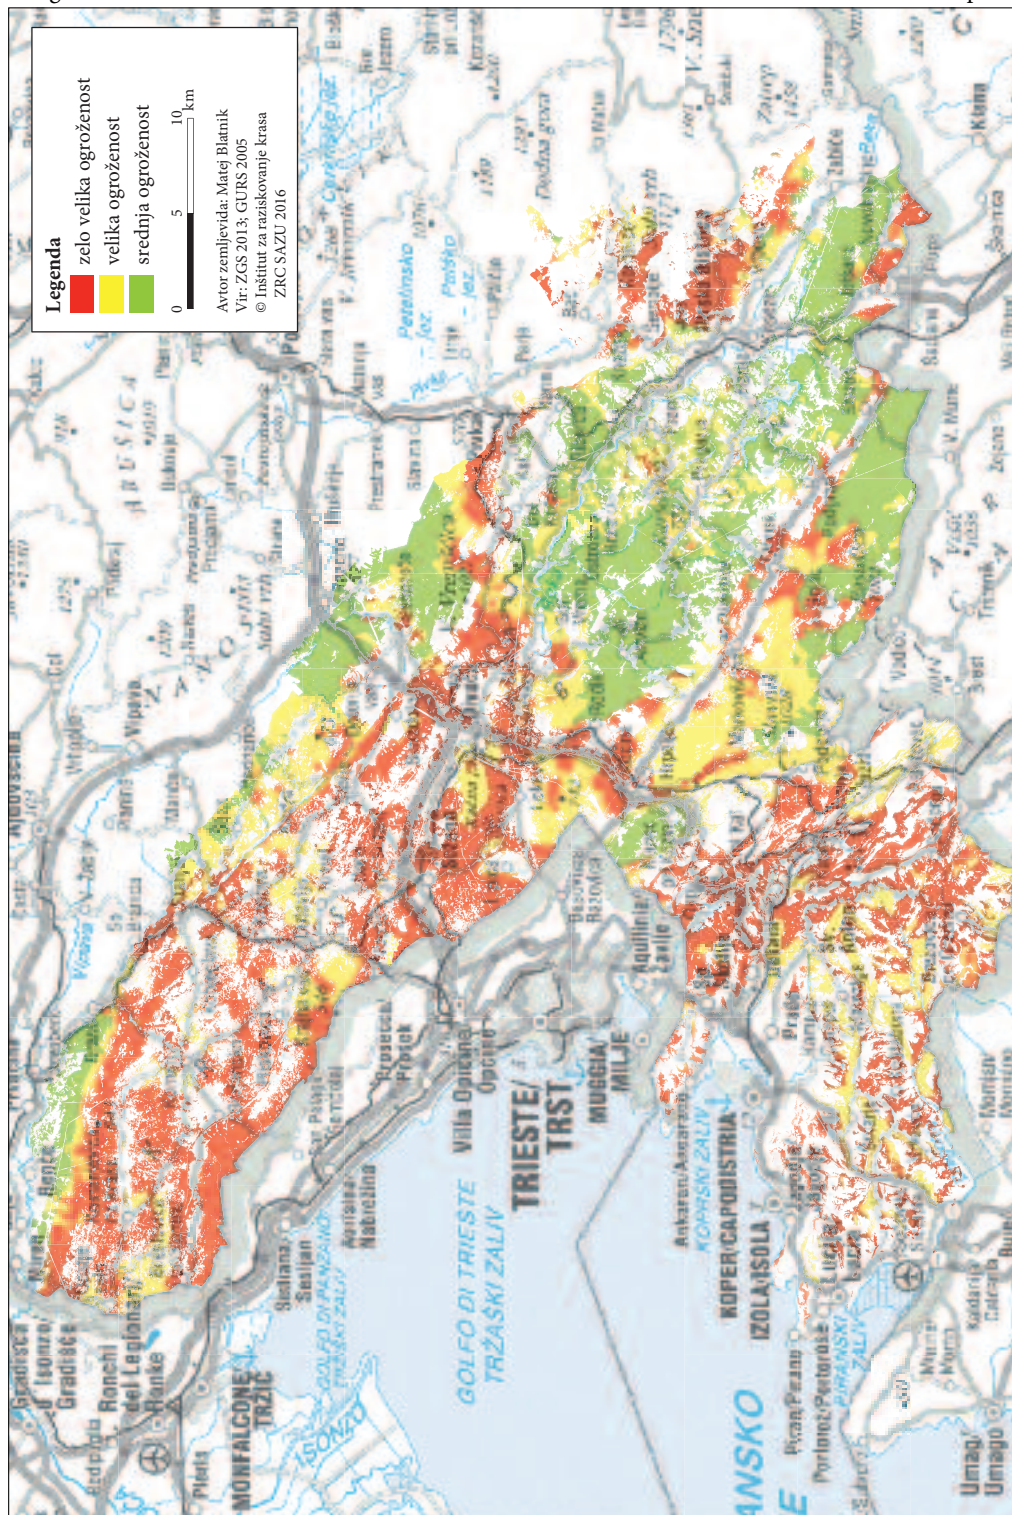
Legenda
zelo velika ogroženost
velika ogroženost
srednja ogroženost
0 5 10 km

Avtor zemljevida: Matej Blatnik
Vir: ZGS 2013; GURS 2005
© Inštitut za raziskovanje krasa ZRC SAZU 2016

GOLFO DI TRIESTE
TRŽAŠKI ZALIV
TRIESTE/TRST
MUGGIA/MILJE
KOPER/CAPODISTRIA
IZOLA/ISOLA
MONFALCONE/TRŽIČ
Ronchi dei Legionari/Ronke
Gradisca d'Isonzo/Gradišče
Sistiana/Sesljan
Aurisina/Nabrežina
Prosecco/Prosek
Villa Opicina/Opčine
Basovizza/Bazovica
Aquilinia/Žavlje
Piran/Pirano
Portorož/Portorose
Lucija
Umag/Umago
Sečovlje
Pivka
Vipava
Ajdovščina
Divača
Sežana
Postojna
Petelinjsko jez.
Palško jez.
Dolenja vas
Prestranek
Senožeče
Vremščica
Slavnik
Podgrad
Kozina
Hrpelje
Dekani
Ilirska Bistrica
Knežak
Zagorje
Juršče
Snežnik
Šembije
Ankaran/Ancarano
KOPRSKI ZALIV
PIRANSKI ZALIV
ISONZO
SOČA
GOLFO DI PANZANO
TRŽIŠKI ZALIV
Vodice
Podpeč
Vrhpolje
Štanjel
Komen
Dutovlje
Tomaj
Lokev
Vipavski Križ
Rihemberk
Branik
Brestovica
Renče
Miren
Dol
Nanos
Podnanos
Razdrto
Vrabče
Reka
Škocjan
Famlje
Rodik
Materija
Rakitovec
Podgorje
Sočerga
Šmarje
Marezige
Pomjan
Padna
Sv. Peter
Dragonja
Korte
Savudrija
Krvavi Potok
Obrov
Jelšane
Trstenik
Sabonji
Kuteževo
Novokračine
Ložice
Podbeže
Harije
Tatre
Knežak
Klana
Bač
Šilentabor
Palčje
Kal
Javorje
Kazlje
Šmihel
Vremski Britof
Pivka
Sajevče
Slavina
Trnje
Dilce
Studenec
Hrenovice
Landol
Lohača
Planina
Grobišče
Ustje
Ajdovščina
Vipava
Gojače
Col
Predjama
Hruševje
Unec
Rakek
Grčarevec
Stari trg
Cerknica
Cerkniško jezero
Ložka dolina
Sv. Ana
Trnovski gozd
Krim
Bloke
Nova vas
Pirano
Dekani
Pivško jezero
Zagorje
Palčje
Kremenca
Javornik
V. Javornik
Veliki Snežnik
Šegari
Leskova dolina
Gornje Jezero
Jezero
Rakitna
Mašun
Sviščaki
Zabiče
Kočevje
Prem
Ribnica
Tiskom
Kilovče
Šembije
Veliki Medvejk
Smrekovec
Vlahovo
Kal
Šušnjarji
Zabiče
Trpčane
Obrov
Mune
Vodice
Trstenik
Vele Mune
Male Mune
Žejane
Kraška
Kastav
Kastelec
Dolnja Bitnja
Pasjak
Lipica
Lipa
Gabrovica
Rupa
Trnovo
Vrhe
Kozina
Drenje
Krnica
Vinica
Kubed
Gračišče
Pregara
Gradin
Brezovica
Movraž
Dvori
Podpeč
Rižana
Popetre
Kortine
Truške
Boršt
Glem
Labor
Šared
Nova vas
Krkavče
Sv. Peter
Koštabona
Puče
Kaštel
Momjan
Buje
Brtonigla
Novigrad
Kaldanija
Momjan/Momiano
Buje/Buie
Kaldanija/Caldania
Gradisca
Redipuglia
Pieris
Saciletto
Monfalcone
Doberdob
San Pelagio
Šempolaj
Borgo Grotta Gigante
Repentabor
Col
Fernetiči
Prosecco
Contovello
Opicina
Padriciano
Trebiciano
Basovizza
San Dorligo della Valle/Dolina
Dolina
Muggia
Aquilinia
Ankaran
Škofije
Koper
Izola
Piran
Portorož
Lucija
Sečovlje
Umag
Umago